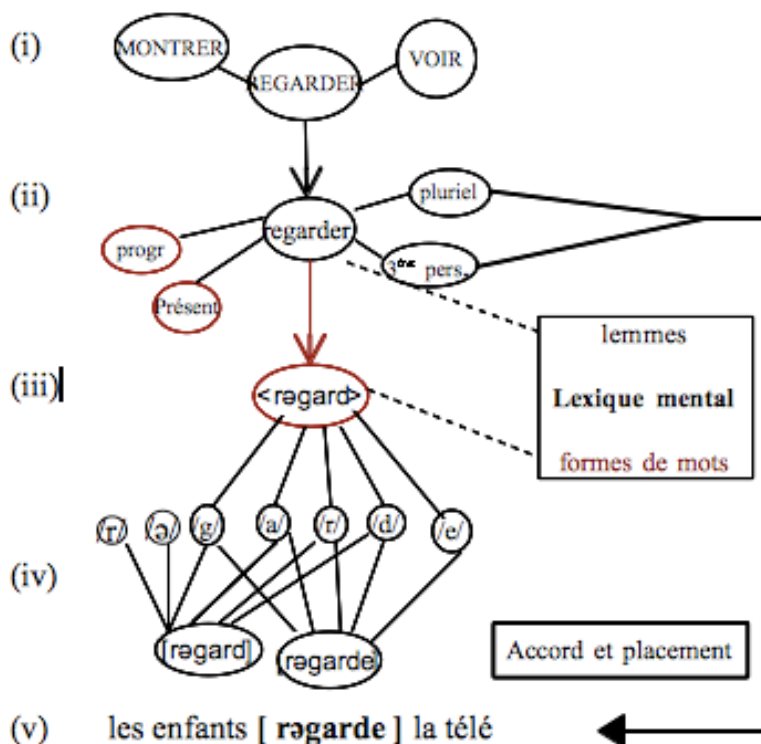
(i)

MONTRER

REGARDER

VOIR

(ii)

pluriel

regarder

progr

$3^{e}$ pers.

Présent

lemmes

Lexique mental

formes de mots

(iii)

<rəgard>

/r/ /ə/ /g/ /a/ /r/ /d/ /e/

(iv)

[rəgard]

[rəgarde]

Accord et placement

(v) les enfants [ **rəgarde** ] la télé